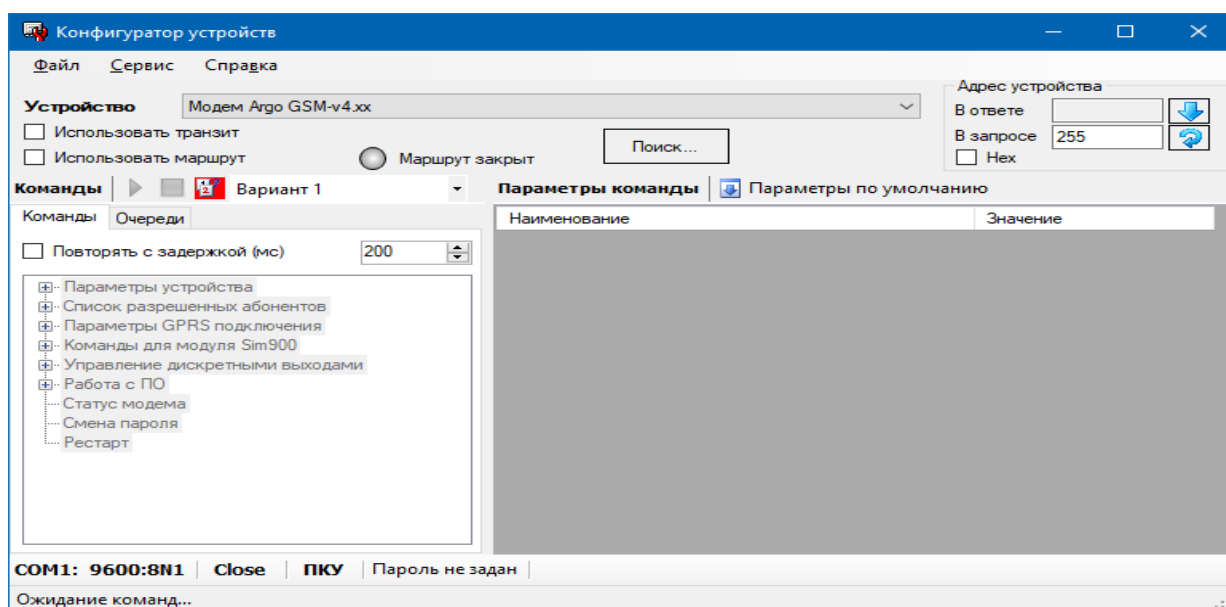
Конфигуратор устройств

Файл Сервис Справка

Устройство Модем Argo GSM-v4.xx

Использовать транзит

Использовать маршрут

Маршрут закрыт

Поиск...

Адрес устройства

В ответе

В запросе 255

Hex

Команды Вариант 1

Параметры команды Параметры по умолчанию

Команды Очереди

Повторять с задержкой (мс) 200

Параметры устройства
Список разрешенных абонентов
Параметры GPRS подключения
Команды для модуля Sim900
Управление дискретными выходами
Работа с ПО
Статус модема
Смена пароля
Рестарт

| Наименование | Значение |
|---|---|

COM1: 9600:8N1 | Close | ПКУ | Пароль не задан

Ожидание команд...